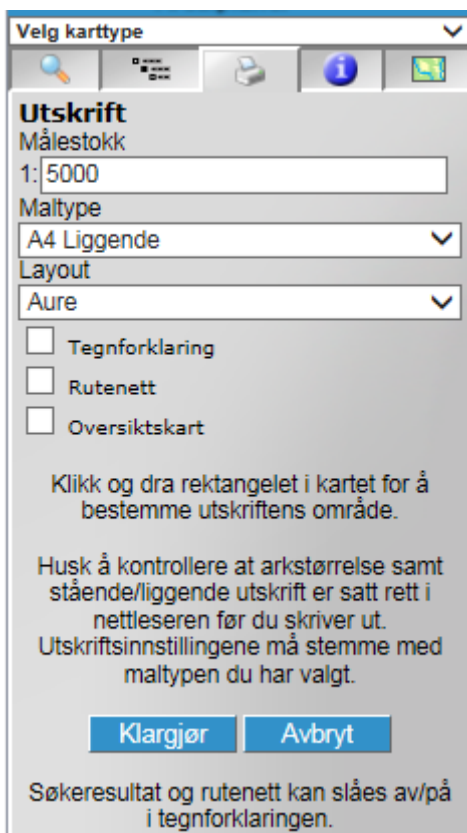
Velg karttype

Utskrift
Målestokk
1: 5000
Maltype
A4 Liggende
Layout
Aure

Tegnforklaring
Rutenett
Oversiktskart

Klikk og dra rektangelet i kartet for å bestemme utskriftens område.

Husk å kontrollere at arkstørrelse samt stående/liggende utskrift er satt rett i nettleseren før du skriver ut. Utskriftsinnstillingene må stemme med maltypen du har valgt.

Klargjør
Avbryt

Søkeresultat og rutenett kan slåes av/på i tegnforklaringen.